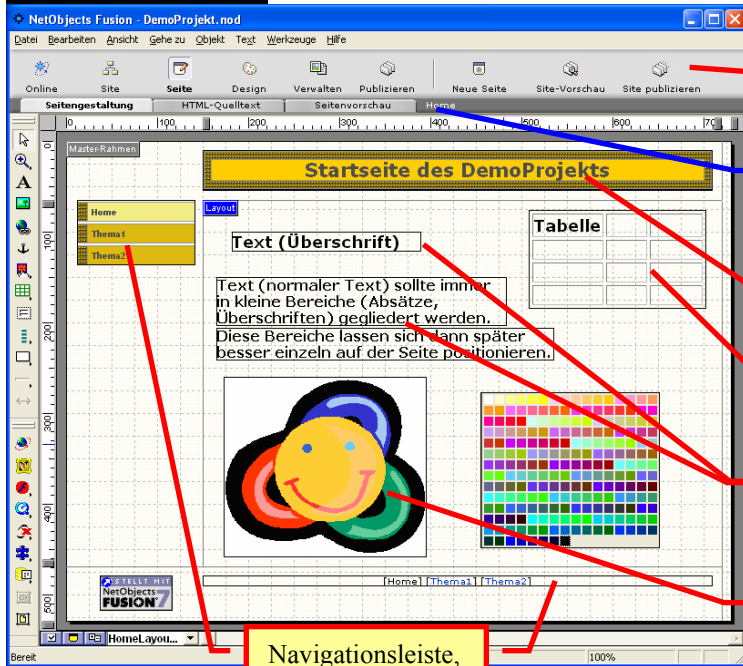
NetObjects Fusion - DemoProjekt.nod

Datei Bearbeiten Ansicht Gehe zu Objekt Text Werkzeuge Hilfe

Online Site Seite Design Verwalten Publizieren Neue Seite Site-Vorschau Site publizieren

Seitengestaltung HTML-Quelltext Seitenvorschau Home

0 100 200 300 400 500 600 70

Master-Rahmen

Startseite des DemoProjekts

Layout

Home
Thema1
Thema2

Text (Überschrift)

Tabelle

Text (normaler Text) sollte immer in kleine Bereiche (Absätze, Überschriften) gegliedert werden. Diese Bereiche lassen sich dann später besser einzeln auf der Seite positionieren.

100 200 300 400 500

ERSTELLT MIT NetObjects FUSION 7

[Home] [Thema1] [Thema2]

HomeLayou...

Navigationsleiste,

Bereit

100%